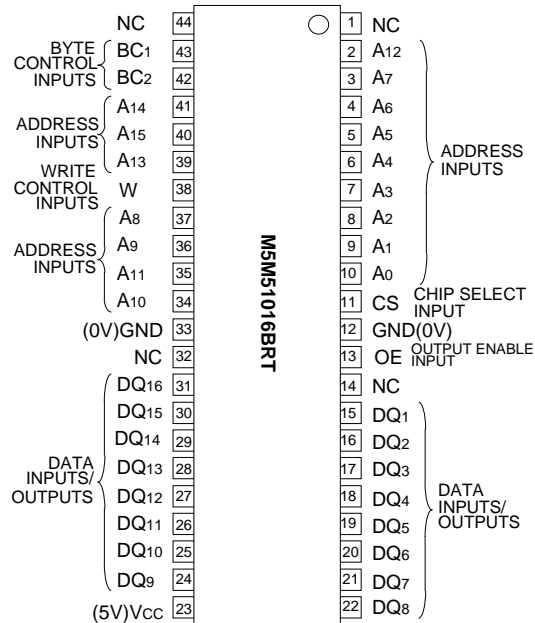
NC 44
BYTE CONTROL INPUTS
BC$_1$ 43
BC$_2$ 42
ADDRESS INPUTS
A$_{14}$ 41
A$_{15}$ 40
A$_{13}$ 39
WRITE CONTROL INPUTS
W 38
ADDRESS INPUTS
A$_8$ 37
A$_9$ 36
A$_{11}$ 35
A$_{10}$ 34
(0V)GND 33
NC 32
DATA INPUTS/ OUTPUTS
DQ$_{16}$ 31
DQ$_{15}$ 30
DQ$_{14}$ 29
DQ$_{13}$ 28
DQ$_{12}$ 27
DQ$_{11}$ 26
DQ$_{10}$ 25
DQ$_9$ 24
(5V)V$_{CC}$ 23

M5M51016BRT

1 NC
2 A$_{12}$
3 A$_7$
4 A$_6$
5 A$_5$
6 A$_4$
7 A$_3$
8 A$_2$
9 A$_1$
10 A$_0$
ADDRESS INPUTS
11 CS CHIP SELECT INPUT
12 GND(0V)
13 OE OUTPUT ENABLE INPUT
14 NC
15 DQ$_1$
16 DQ$_2$
17 DQ$_3$
18 DQ$_4$
19 DQ$_5$
20 DQ$_6$
21 DQ$_7$
22 DQ$_8$
DATA INPUTS/ OUTPUTS